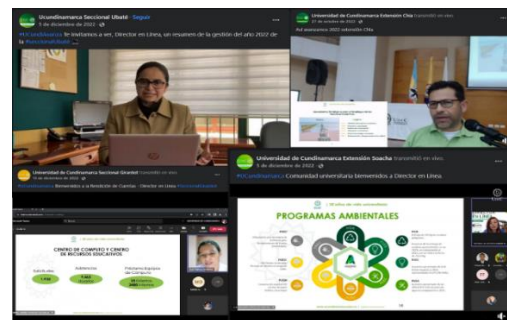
Ucundinamarca Seccional Ubaté · Seguir
5 de diciembre de 2022 ·
#UCundinamarca te invitamos a ver, Director en Línea, un resumen de la gestión del año 2022 de la #SeccionalUbaté

Universidad de Cundinamarca Extensión Chía transmitió en vivo.
17 de octubre de 2022 ·
Así avanzamos 2022 extensión Chía

Universidad de Cundinamarca Seccional Girardot transmitió en vivo.
12 de diciembre de 2022 ·
#UCundinamarca Bienvenidos a la Rendición de Cuentas - Director en Línea #SeccionalGirardot

Universidad de Cundinamarca Extensión Soacha transmitió en vivo.
5 de diciembre de 2022 ·
#UCundinamarca Comunidad universitaria bienvenidos a Director en Línea.

CENTRO DE CÓMPUTO Y CENTRO DE RECURSOS EDUCATIVOS

PROGRAMAS AMBIENTALES